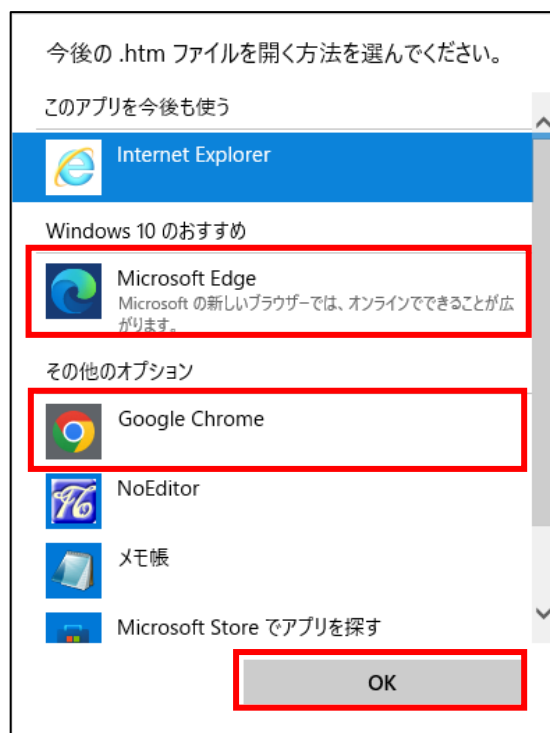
今後の .htm ファイルを開く方法を選んでください。

このアプリを今後も使う

Internet Explorer

Windows 10 のおすすめ

Microsoft Edge
Microsoft の新しいブラウザーでは、オンラインでできることが広がります。

その他のオプション

Google Chrome

NoEditor

メモ帳

Microsoft Store でアプリを探す

OK